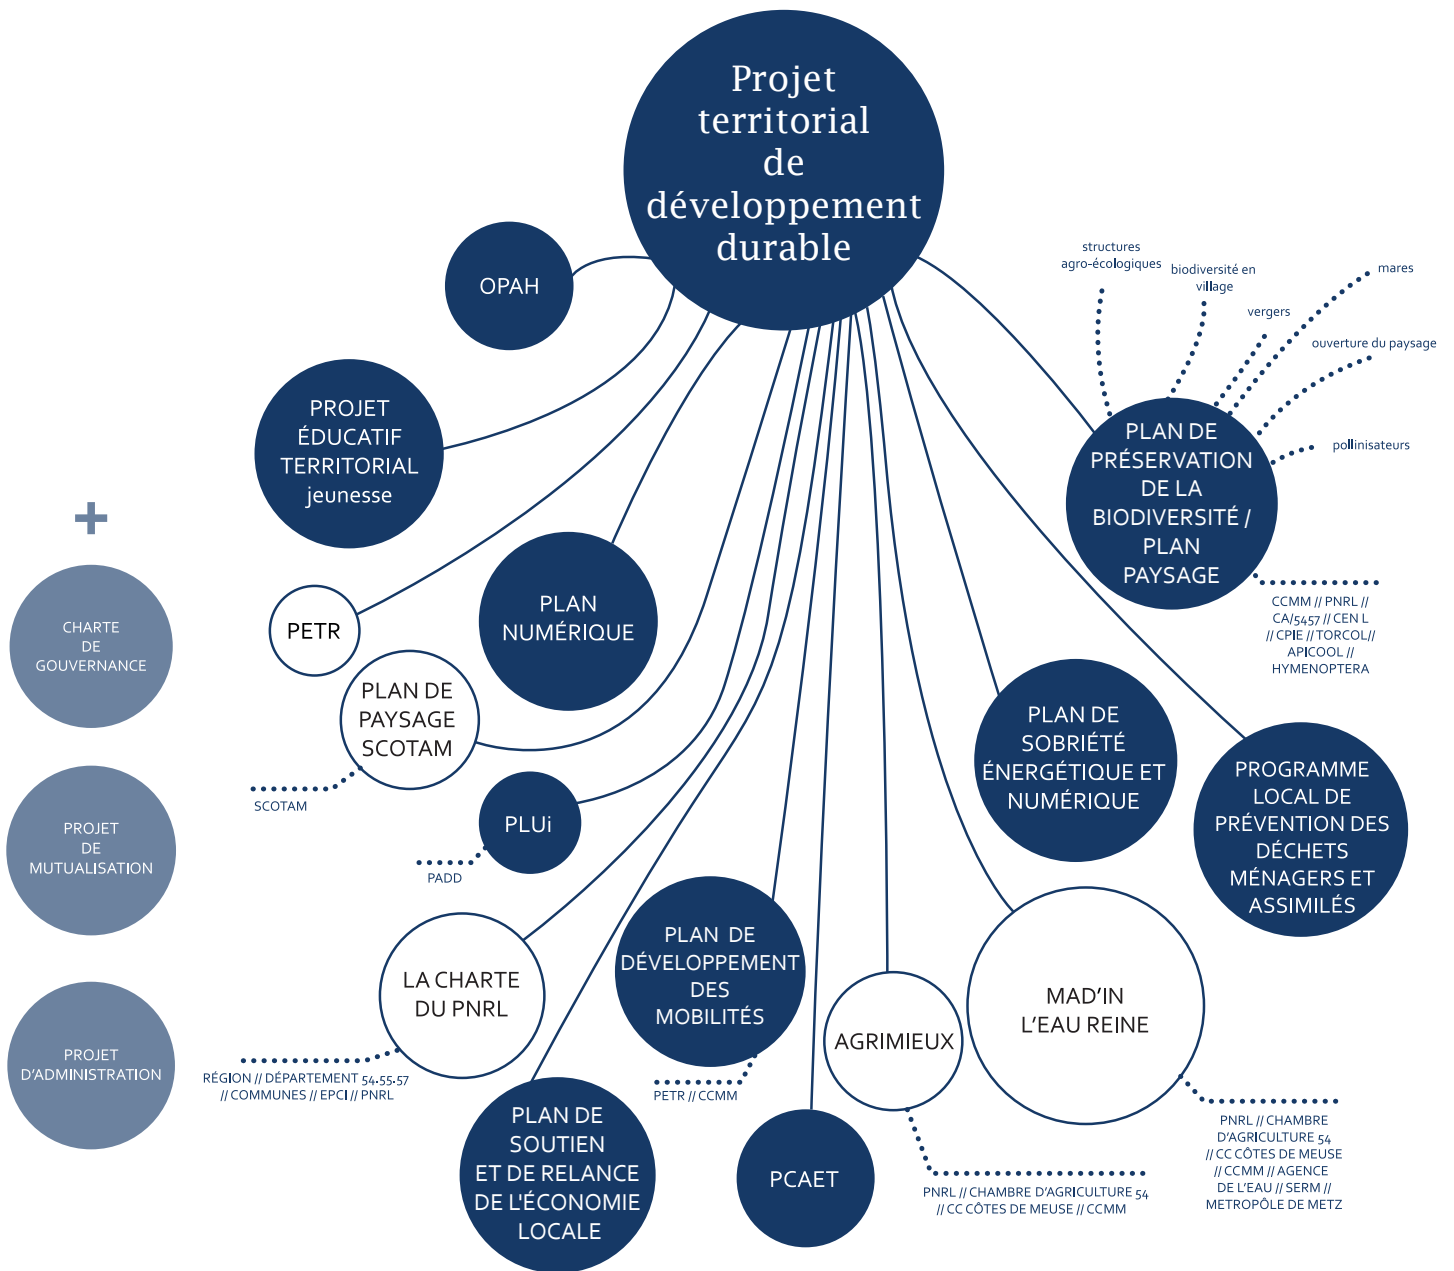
Projet territorial de développement durable

OPAH

PROJET ÉDUCATIF TERRITORIAL jeunesse

+

CHARTE DE GOUVERNANCE

PROJET DE MUTUALISATION

PROJET D'ADMINISTRATION

PETR

PLAN NUMÉRIQUE

PLAN DE PAYSAGE SCOTAM

SCOTAM

PLUi

PADD

LA CHARTE DU PNRL

RÉGION // DÉPARTEMENT 54-55-57 // COMMUNES // EPCI // PNRL

PLAN DE SOUTIEN ET DE RELANCE DE L'ÉCONOMIE LOCALE

PLAN DE DÉVELOPPEMENT DES MOBILITÉS

PETR // CCMM

PCAET

AGRIMIEUX

PNRL // CHAMBRE D'AGRICULTURE 54 // CC CÔTES DE MEUSE // CCMM

MAD'IN L'EAU REINE

PNRL // CHAMBRE D'AGRICULTURE 54 // CC CÔTES DE MEUSE // CCMM // AGENCE DE L'EAU // SERM // METROPÔLE DE METZ

PLAN DE SOBRIÉTÉ ÉNERGÉTIQUE ET NUMÉRIQUE

PROGRAMME LOCAL DE PRÉVENTION DES DÉCHETS MÉNAGERS ET ASSIMILÉS

structures agro-écologiques

biodiversité en village

vergers

mares

ouverture du paysage

pollinisateurs

PLAN DE PRÉSERVATION DE LA BIODIVERSITÉ / PLAN PAYSAGE

CCMM // PNRL // CA/5457 // CEN L // CPIE // TORCOL// APICOOL // HYMENOPTERA